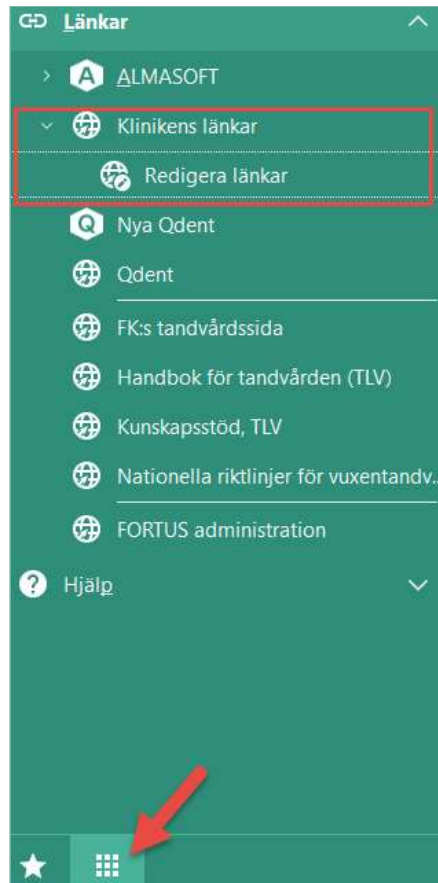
Länkar

ALMASOFT

Klinikens länkar

Redigera länkar

Nya Qdent

Qdent

FK:s tandvårdssida

Handbok för tandvården (TLV)

Kunskapsstöd, TLV

Nationella riktlinjer för vuxentandv...

FORTUS administration

Hjälp